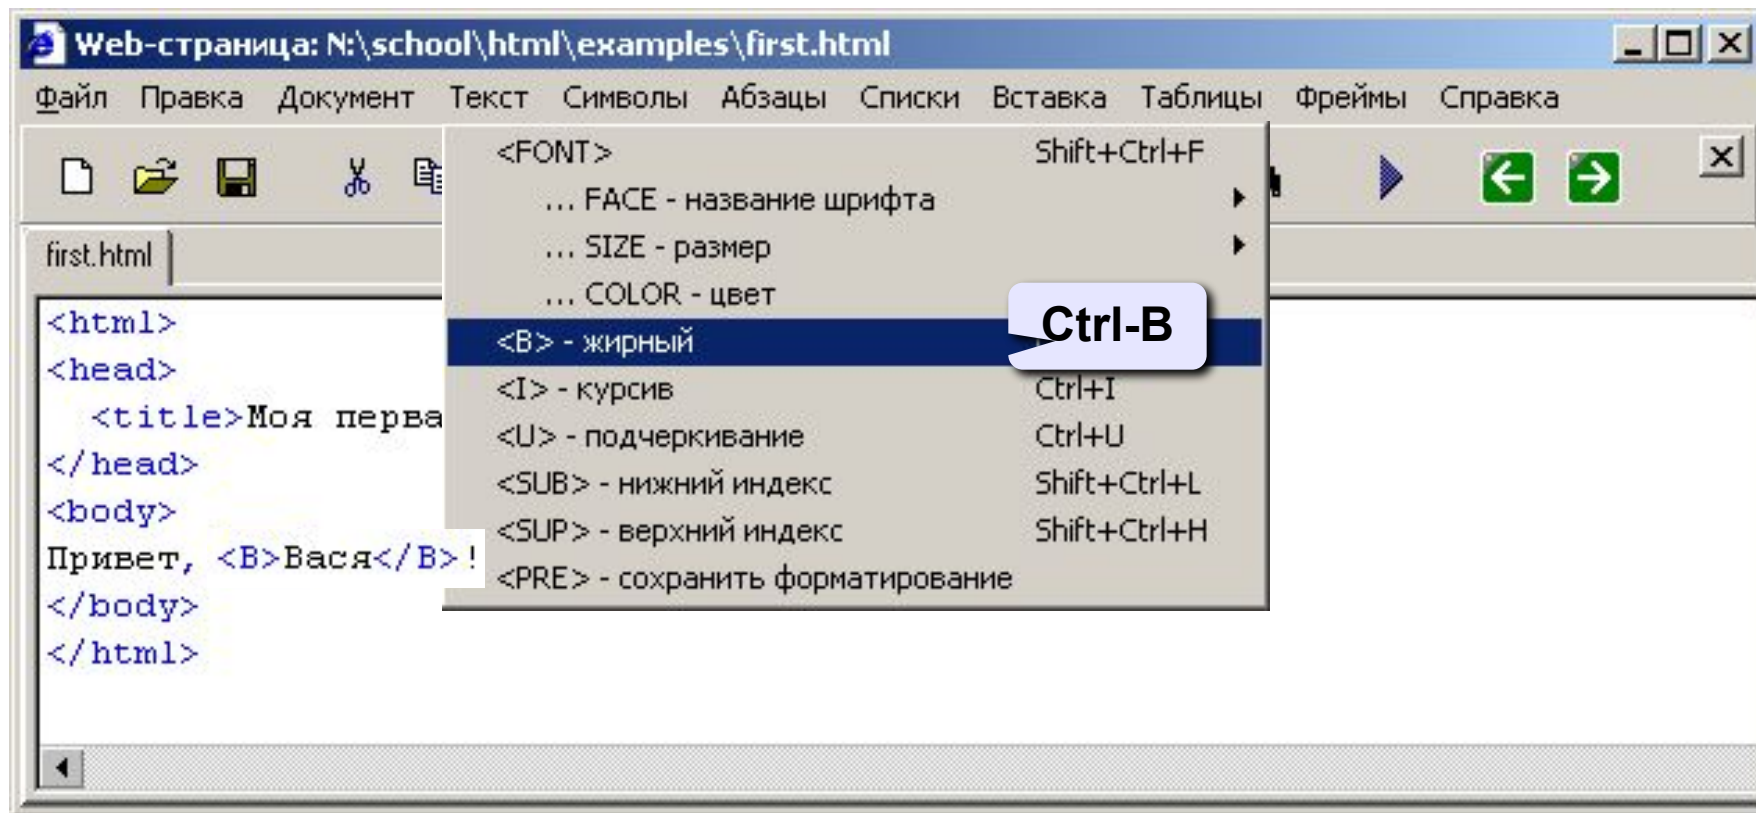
Web-страница: N:\school\html\examples\first.html

Файл Правка Документ Текст Символы Абзацы Списки Вставка Таблицы Фреймы Справка

first.html

<html>
<head>
<title>Моя перва
</head>
<body>
Привет, <B>Вася</B>!
</body>
</html>

| | |
|---|---|
| <FONT> | Shift+Ctrl+F |
| ... FACE - название шрифта | |
| ... SIZE - размер | |
| ... COLOR - цвет | |
| <B> - жирный | Ctrl-B |
| <I> - курсив | Ctrl+I |
| <U> - подчеркивание | Ctrl+U |
| <SUB> - нижний индекс | Shift+Ctrl+L |
| <SUP> - верхний индекс | Shift+Ctrl+H |
| <PRE> - сохранить форматирование | |